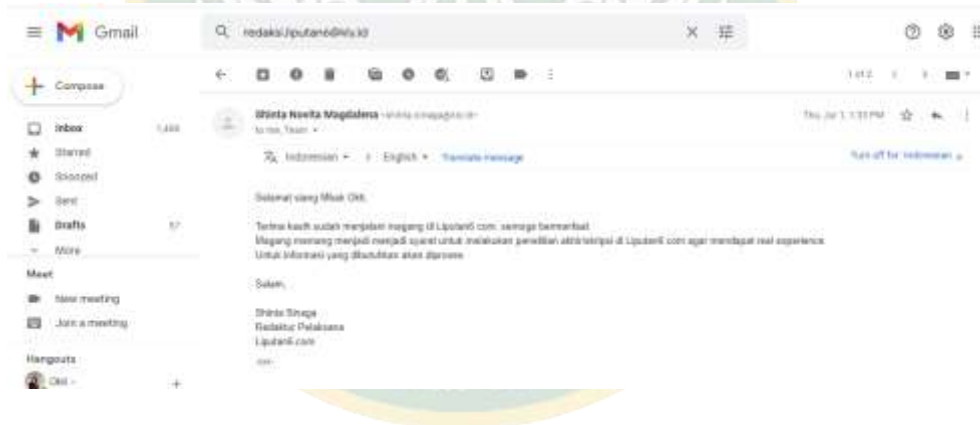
Gmail

redaksi.liputan6@vlx.id

Compose

Inbox 1,488
Starred
Snoozed
Sent
Drafts 57
More

Meet
New meeting
Join a meeting

Hangouts
Okt -

1 of 2

Shinta Novita Magdalena <shinta.sinaga@sct.id>
to me, Team

Thu, Jul 1, 1:55 PM

Indonesian English Translate message

Turn off for: Indonesian

Selamat siang Mbak Okt.

Terima kasih sudah menjalani magang di Liputan6.com, semoga bermanfaat.
Magang memang menjadi menjadi syarat untuk melakukan penelitian akhir/skripsi di Liputan6.com agar mendapat real experience.
Untuk informasi yang dibutuhkan akan diproses.

Salam,

Shinta Sinaga
Redaktur Pelaksana
Liputan6.com